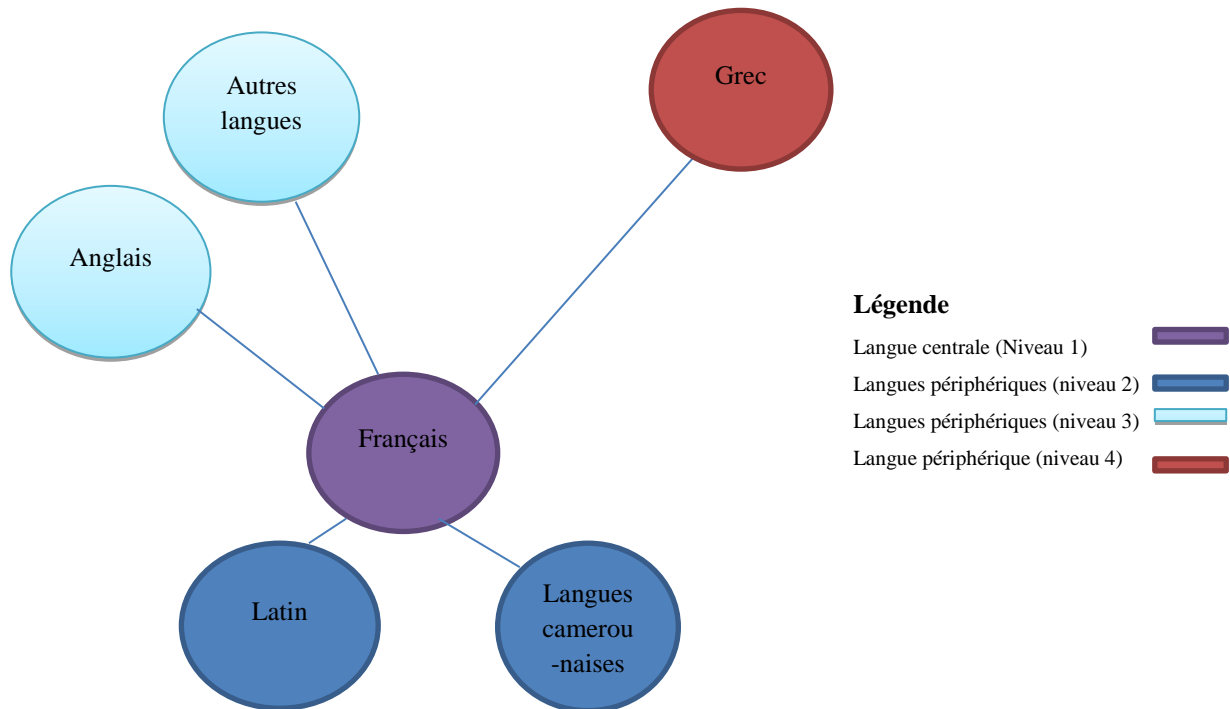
Autres langues

Grec

Anglais

Français

Latin

Langues camerou -naises

Légende

Langue centrale (Niveau 1)

Langues périphériques (niveau 2)

Langues périphériques (niveau 3)

Langue périphérique (niveau 4)